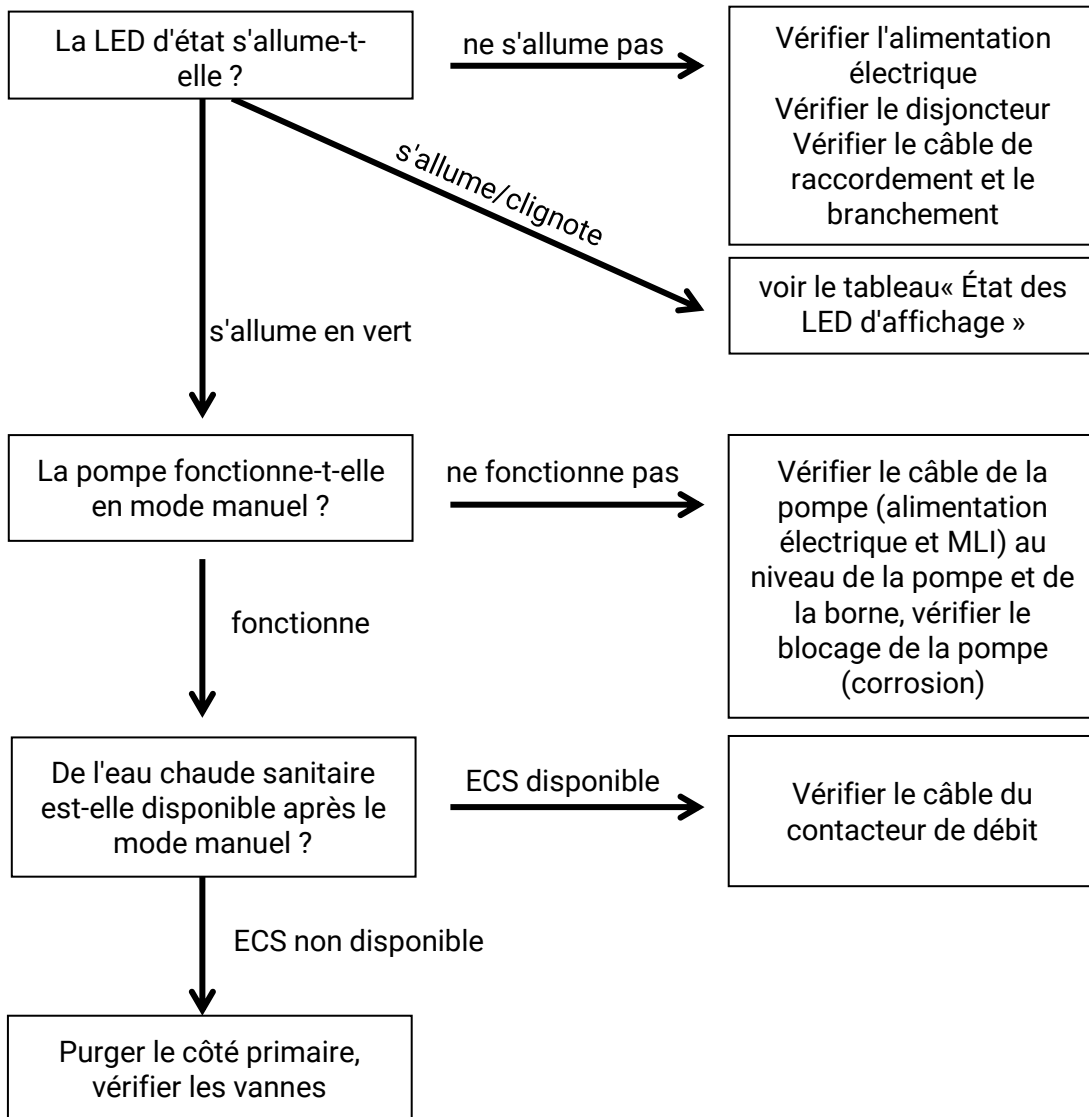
La LED d'état s'allume-t-elle ?

ne s'allume pas

Vérifier l'alimentation électrique
Vérifier le disjoncteur
Vérifier le câble de raccordement et le branchement

s'allume/clignote

voir le tableau« État des LED d'affichage »

s'allume en vert

La pompe fonctionne-t-elle en mode manuel ?

ne fonctionne pas

Vérifier le câble de la pompe (alimentation électrique et MLI) au niveau de la pompe et de la borne, vérifier le blocage de la pompe (corrosion)

fonctionne

De l'eau chaude sanitaire est-elle disponible après le mode manuel ?

ECS disponible

Vérifier le câble du contacteur de débit

ECS non disponible

Purger le côté primaire, vérifier les vannes